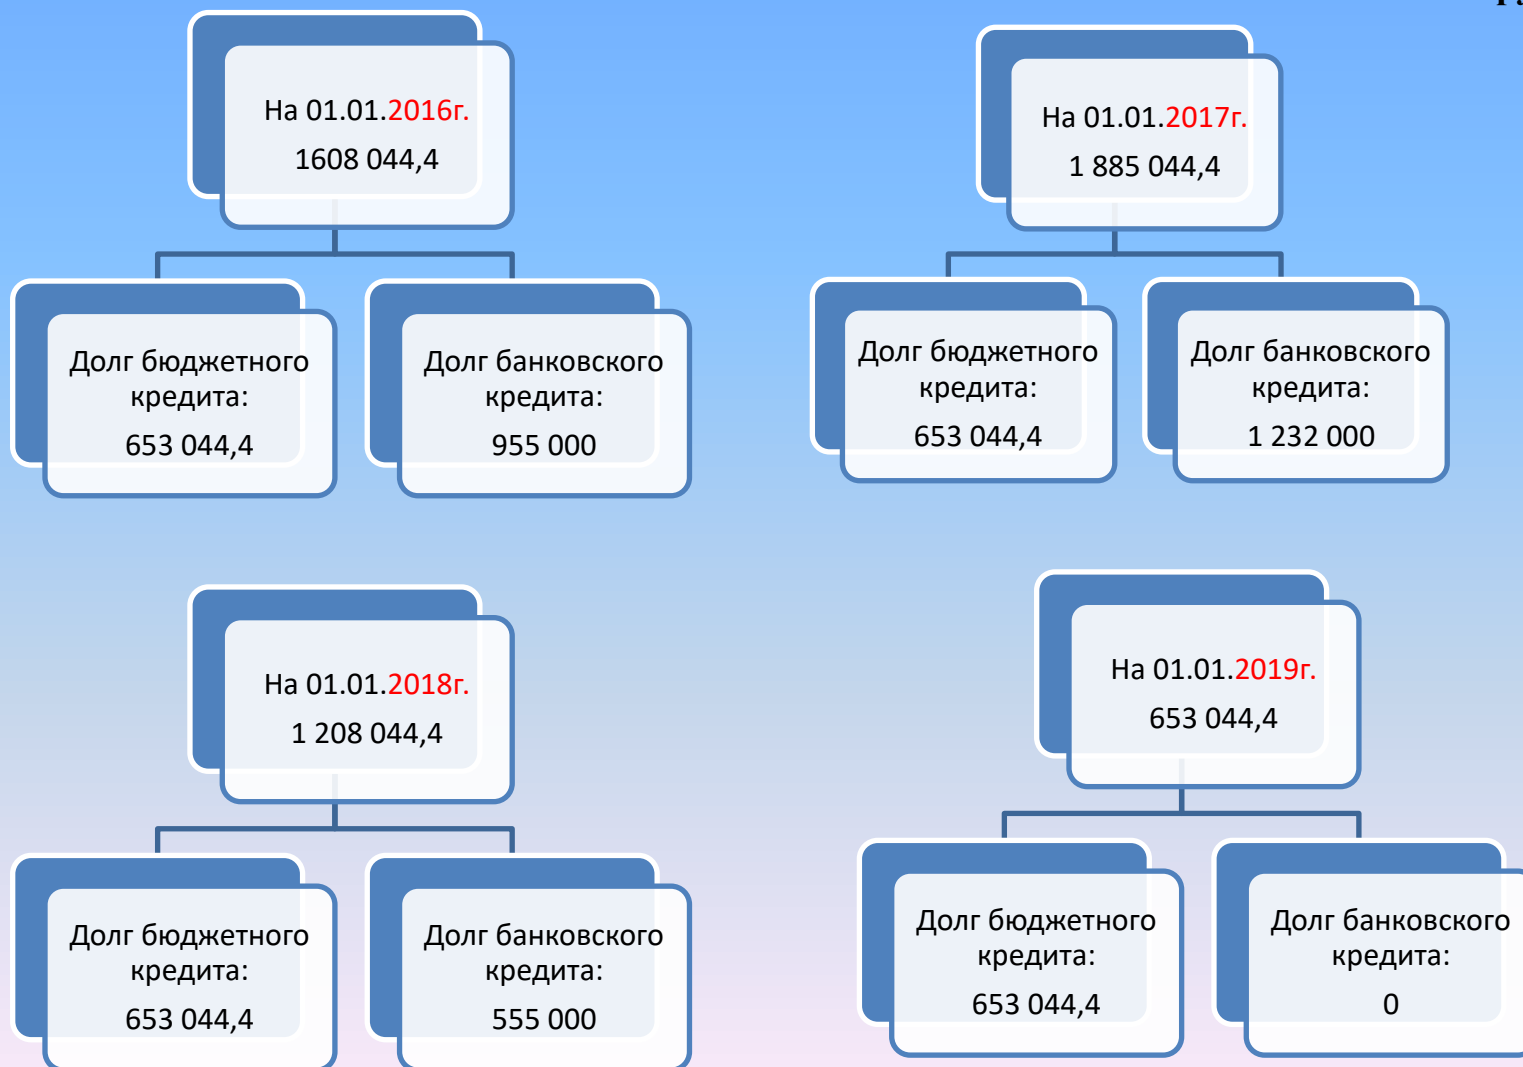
На 01.01.2016г.
1608 044,4

Долг бюджетного кредита:
653 044,4

Долг банковского кредита:
955 000

На 01.01.2017г.
1 885 044,4

Долг бюджетного кредита:
653 044,4

Долг банковского кредита:
1 232 000

На 01.01.2018г.
1 208 044,4

Долг бюджетного кредита:
653 044,4

Долг банковского кредита:
555 000

На 01.01.2019г.
653 044,4

Долг бюджетного кредита:
653 044,4

Долг банковского кредита:
0